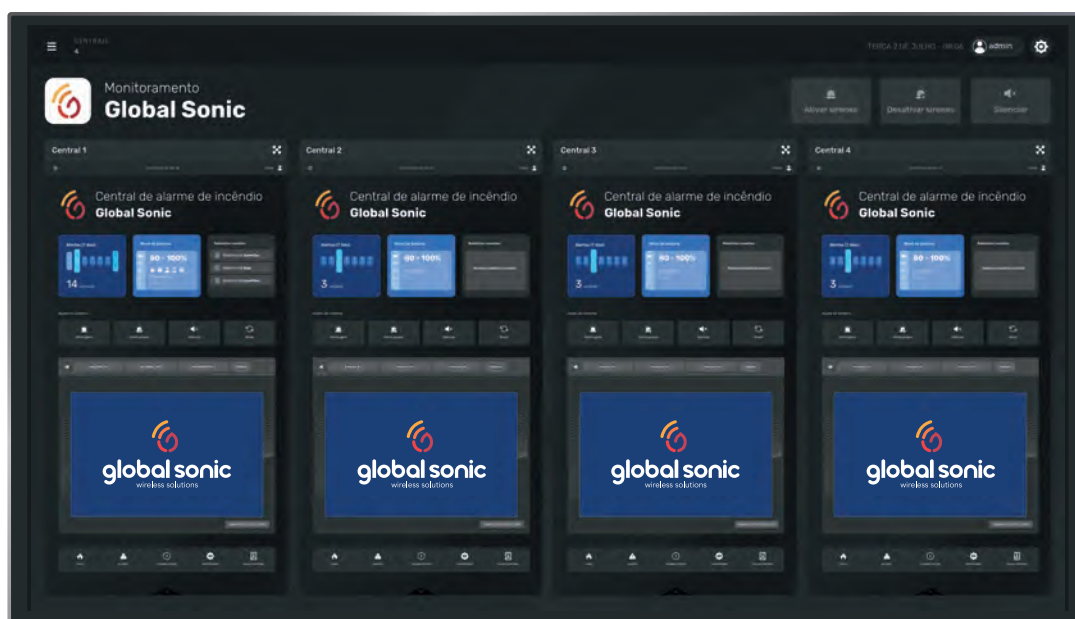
CENTRAIS
4

TERÇA 21 DE JULHO · 09:04

admin

Monitoramento
Global Sonic

Ativar sirenes

Desativar sirenes

Silenciar

Central 1

Central de alarme de incêndio
Global Sonic

80 - 100%

14

globalsonic
wireless solutions

Central 2

Central de alarme de incêndio
Global Sonic

80 - 100%

3

globalsonic
wireless solutions

Central 3

Central de alarme de incêndio
Global Sonic

80 - 100%

3

globalsonic
wireless solutions

Central 4

Central de alarme de incêndio
Global Sonic

80 - 100%

3

globalsonic
wireless solutions